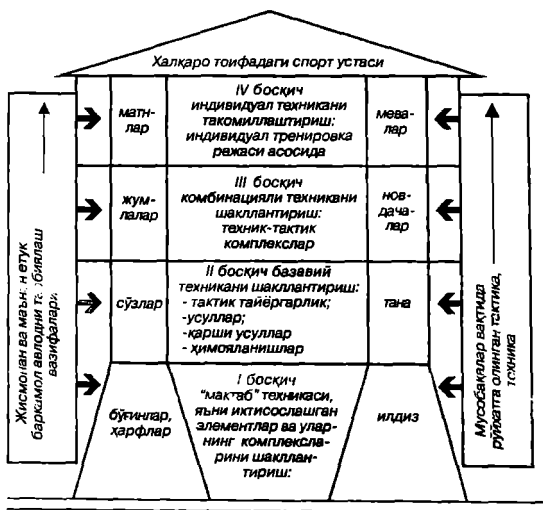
Халқаро тоифадаги спорт устаси

Жисмонан ва маън: н етук баркамол авлодни т: рбиялаш вазифалари

матн-лар

IV босқич индивидуал техникани такомиллаштириш: индивидуал тренировка режаси асосида

мева-лар

жум-лалар

III босқич комбинацияли техникани шакллантириш: техник-тактик комплекслар

нов-дача-лар

сўзлар

II босқич базавий техникани шакллантириш:
- тактик тайёргарлик;
-усуллар;
-қарши усуллар
- ҳимояланишлар

тана

бўғинлар, ҳарфлар

I босқич "мактаб" техникаси, яъни ихтисослашган элементлар ва уларнинг комплексларини шакллантириш:

илдиз

Мусобақалар вақтида рўйхатга олинган тактика, техника